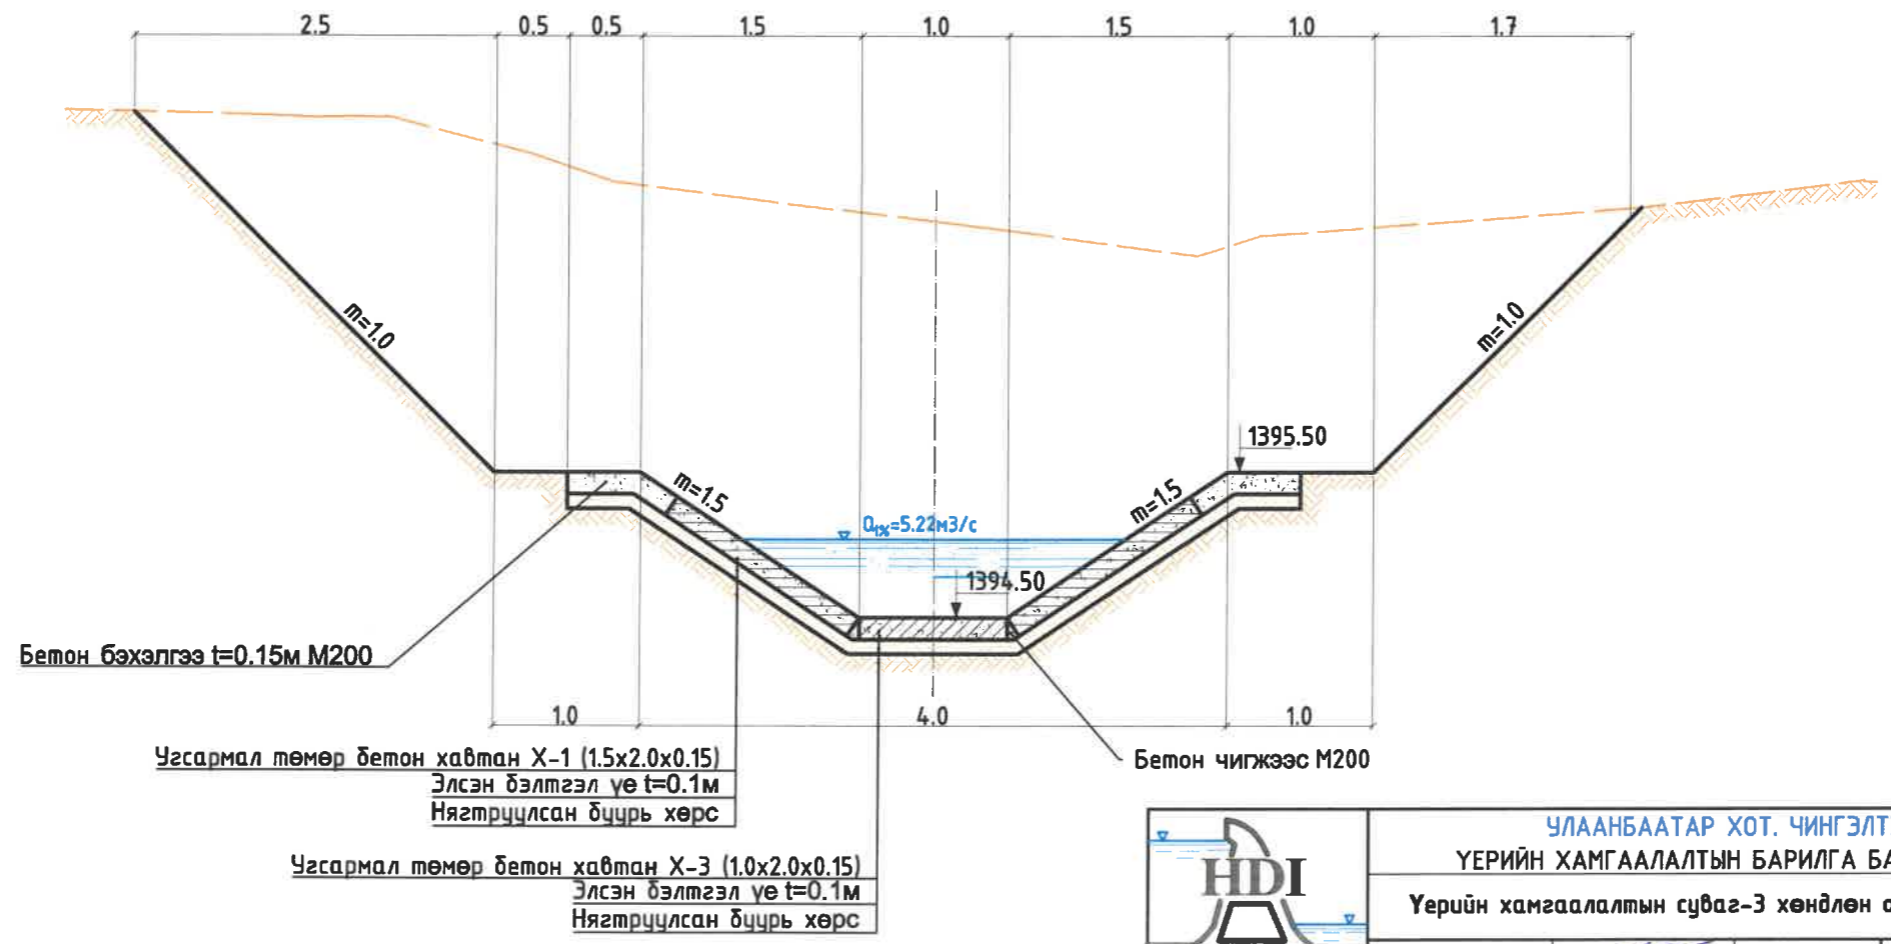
2.5 0.5 0.5 1.5 1.0 1.5 1.0 1.7

m=1.0

m=1.0

m=1.5

m=1.5

1395.50

$Q_{1\%}$=5.22м3/с

1394.50

Бетон бэхэлгээ t=0.15м M200

1.0 4.0 1.0

Угсармал төмөр бетон хавтан Х-1 (1.5x2.0x0.15)
Элсэн дэлтгэл үе t=0.1м
Нягтруулсан бууръ хөрс

Бетон чигжээс M200

Угсармал төмөр бетон хавтан Х-3 (1.0x2.0x0.15)
Элсэн дэлтгэл үе t=0.1м
Нягтруулсан бууръ хөрс

HDI

УЛААНБААТАР ХОТ. ЧИНГЭЛТ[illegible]
ҮЕРИЙН ХАМГААЛАЛТЫН БАРИЛГА БА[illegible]
Үерийн хамгаалалтын суваг-3 хөндлөн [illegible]